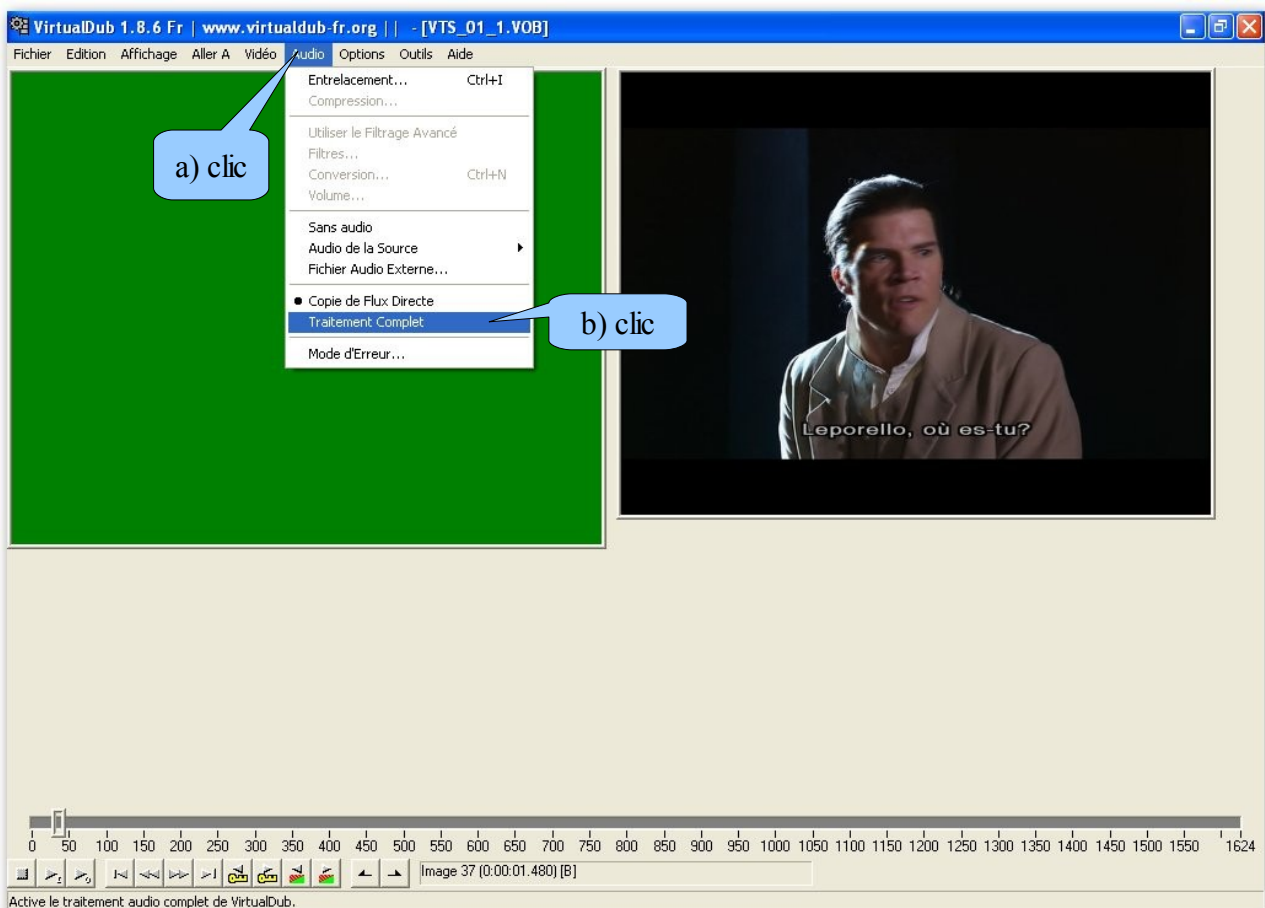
VirtualDub 1.8.6 Fr | www.virtualdub-fr.org || - [VTS_01_1.VOB]

Fichier Edition Affichage Aller A Vidéo Audio Options Outils Aide

Entrelacement... Ctrl+I
Compression...
Utiliser le Filtrage Avancé
Filtres...
Conversion... Ctrl+N
Volume...
Sans audio
Audio de la Source
Fichier Audio Externe...
Copie de Flux Directe
Traitement Complet
Mode d'Erreur...

a) clic

b) clic

Leporello, où es-tu?

0 50 100 150 200 250 300 350 400 450 500 550 600 650 700 750 800 850 900 950 1000 1050 1100 1150 1200 1250 1300 1350 1400 1450 1500 1550 1624

Image 37 (0:00:01.480) [B]

Active le traitement audio complet de VirtualDub.